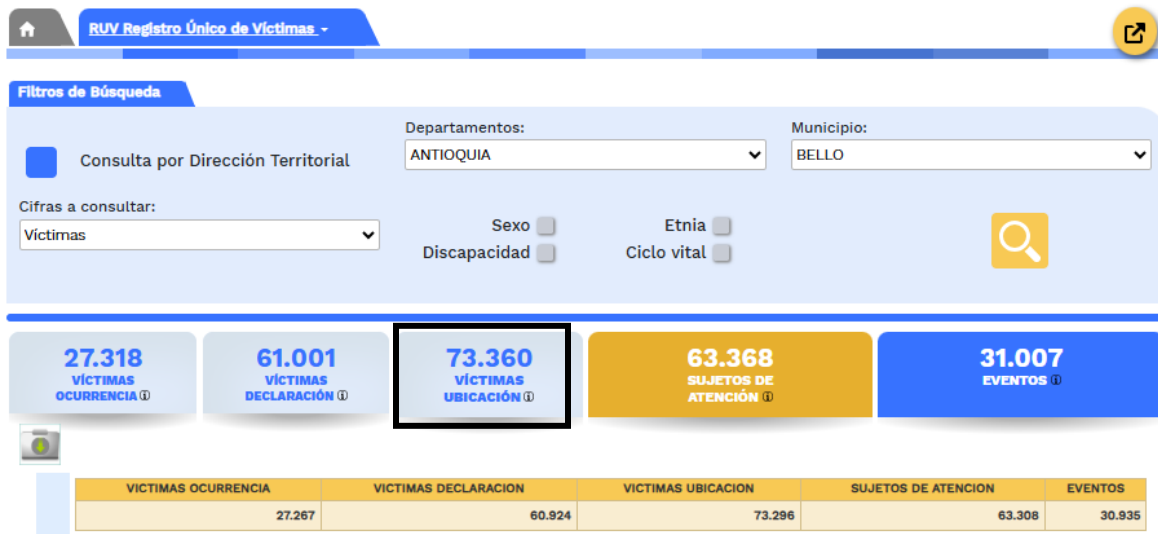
RUV Registro Único de Víctimas

Filtros de Búsqueda

Consulta por Dirección Territorial

Departamentos:
ANTIOQUIA

Municipio:
BELLO

Cifras a consultar:
Víctimas

Sexo
Discapacidad
Etnia
Ciclo vital

27.318
VÍCTIMAS OCURRENCIA

61.001
VÍCTIMAS DECLARACIÓN

73.360
VÍCTIMAS UBICACIÓN

63.368
SUJETOS DE ATENCIÓN

31.007
EVENTOS

| VICTIMAS OCURRENCIA | VICTIMAS DECLARACION | VICTIMAS UBICACION | SUJETOS DE ATENCION | EVENTOS |
|---|---|---|---|---|
| 27.267 | 60.924 | 73.296 | 63.308 | 30.935 |